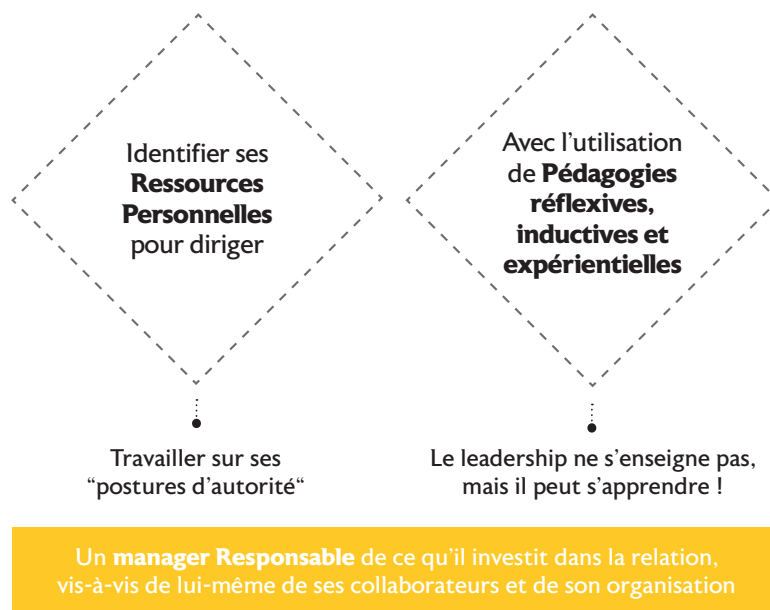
Identifier ses **Ressources Personnelles** pour diriger

Avec l'utilisation de **Pédagogies réflexives, inductives et expérientielles**

Travailler sur ses "postures d'autorité"

Le leadership ne s'enseigne pas, mais il peut s'apprendre !

Un **manager Responsable** de ce qu'il investit dans la relation, vis-à-vis de lui-même de ses collaborateurs et de son organisation